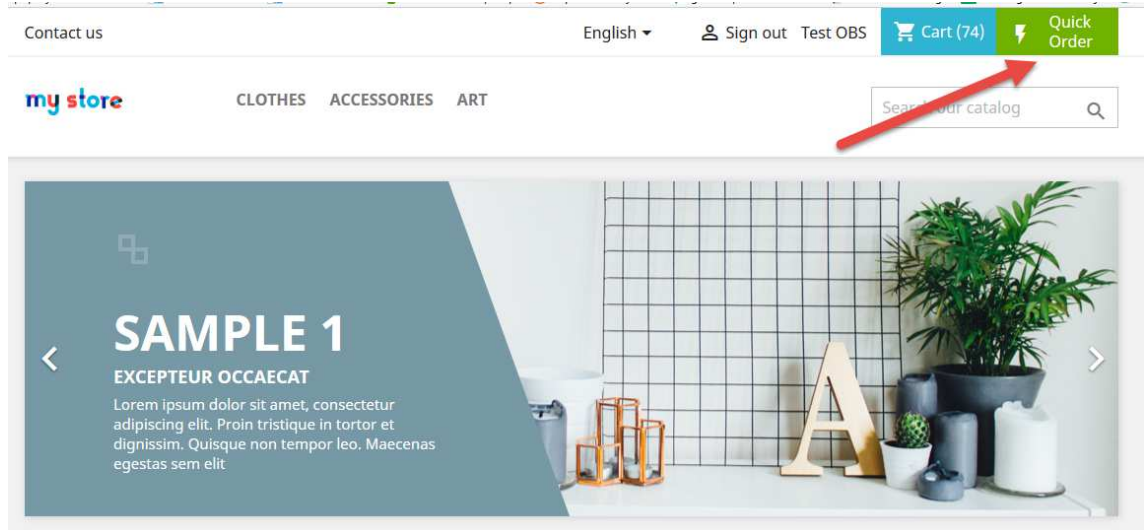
Contact us

English

Sign out Test OBS

Cart (74)

Quick Order

my store

CLOTHES ACCESSORIES ART

Sear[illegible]our catalog

SAMPLE 1

EXCEPTEUR OCCAECAT

Lorem ipsum dolor sit amet, consectetur adipiscing elit. Proin tristique in tortor et dignissim. Quisque non tempor leo. Maecenas egestas sem elit

A